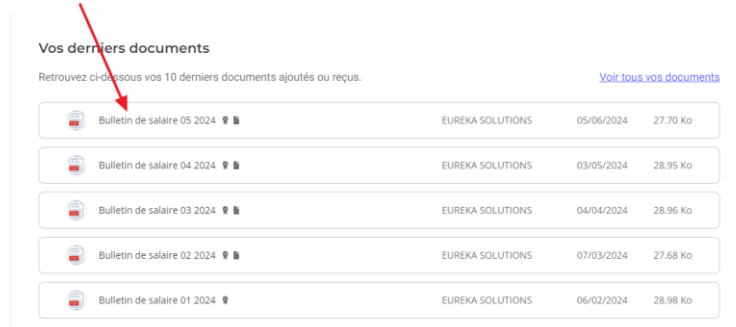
Vos derniers documents

Retrouvez ci-dessous vos 10 derniers documents ajoutés ou reçus.

Voir tous vos documents

| | | | |
|---|---|---|---|
| Bulletin de salaire 05 2024 | EUREKA SOLUTIONS | 05/06/2024 | 27.70 Ko |
| Bulletin de salaire 04 2024 | EUREKA SOLUTIONS | 03/05/2024 | 28.95 Ko |
| Bulletin de salaire 03 2024 | EUREKA SOLUTIONS | 04/04/2024 | 28.96 Ko |
| Bulletin de salaire 02 2024 | EUREKA SOLUTIONS | 07/03/2024 | 27.68 Ko |
| Bulletin de salaire 01 2024 | EUREKA SOLUTIONS | 06/02/2024 | 28.98 Ko |